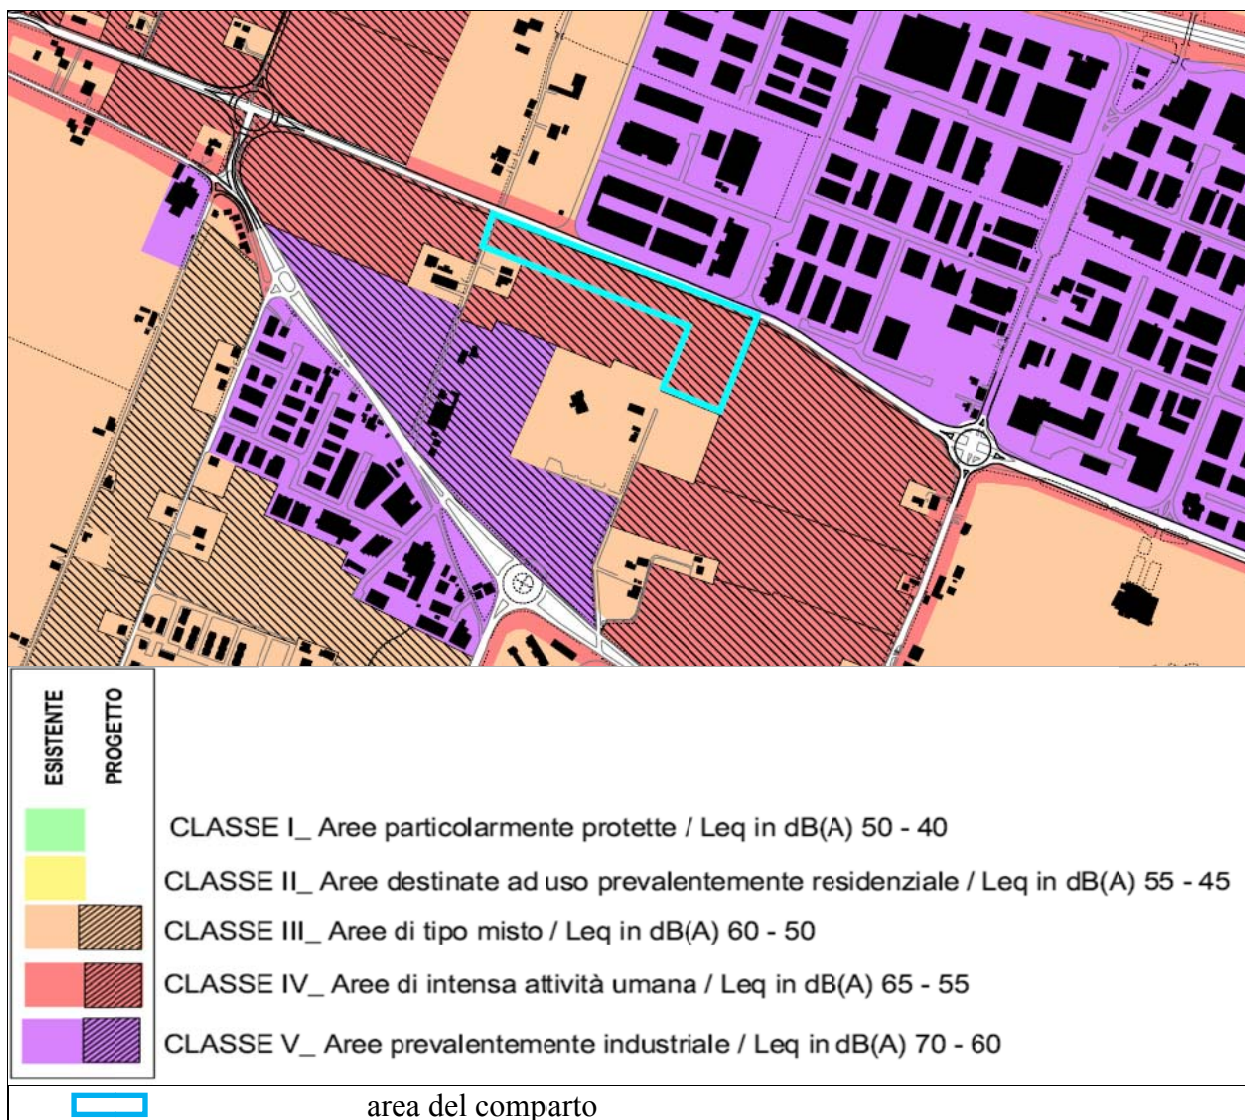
ESISTENTE
PROGETTO

CLASSE I_ Aree particolarmente protette / Leq in dB(A) 50 - 40

CLASSE II_ Aree destinate ad uso prevalentemente residenziale / Leq in dB(A) 55 - 45

CLASSE III_ Aree di tipo misto / Leq in dB(A) 60 - 50

CLASSE IV_ Aree di intensa attività umana / Leq in dB(A) 65 - 55

CLASSE V_ Aree prevalentemente industriale / Leq in dB(A) 70 - 60

area del comparto